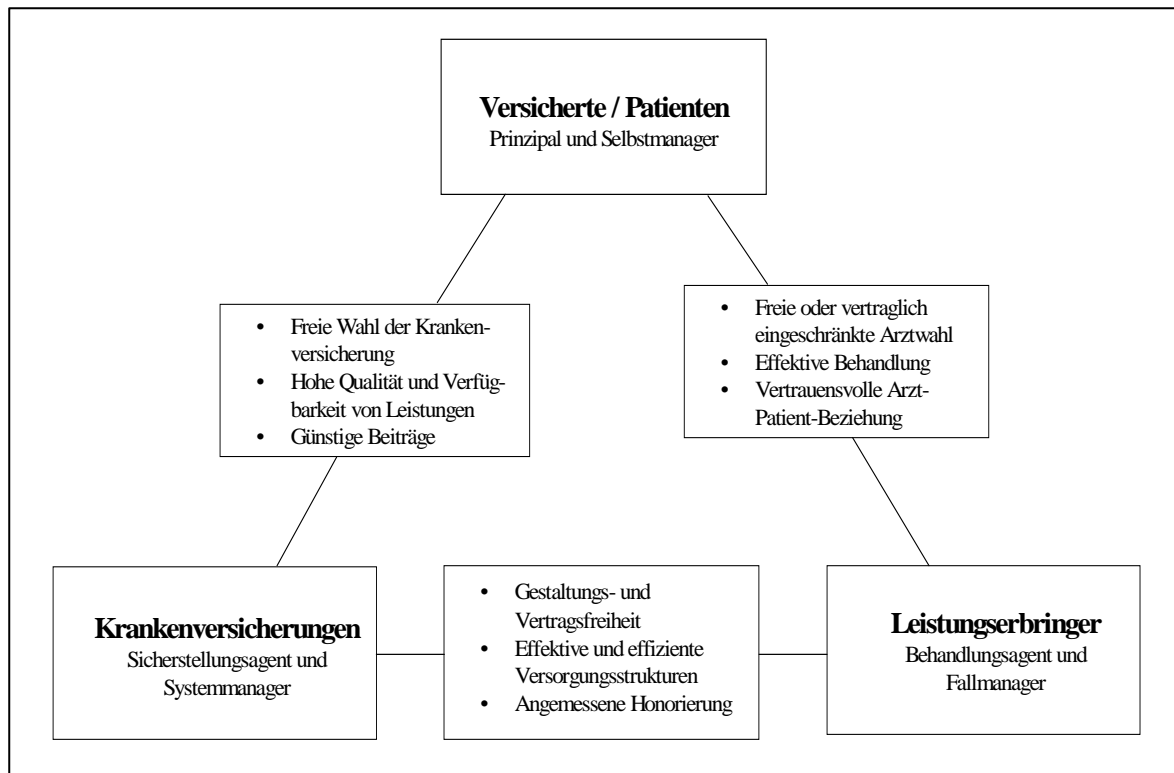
**Versicherte / Patienten**
Prinzipal und Selbstmanager

- Freie Wahl der Krankenversicherung
- Hohe Qualität und Verfügbarkeit von Leistungen
- Günstige Beiträge

- Freie oder vertraglich eingeschränkte Arztwahl
- Effektive Behandlung
- Vertrauensvolle Arzt-Patient-Beziehung

**Krankenversicherungen**
Sicherstellungsagent und Systemmanager

- Gestaltungs- und Vertragsfreiheit
- Effektive und effiziente Versorgungsstrukturen
- Angemessene Honorierung

**Leistungserbringer**
Behandlungsagent und Fallmanager